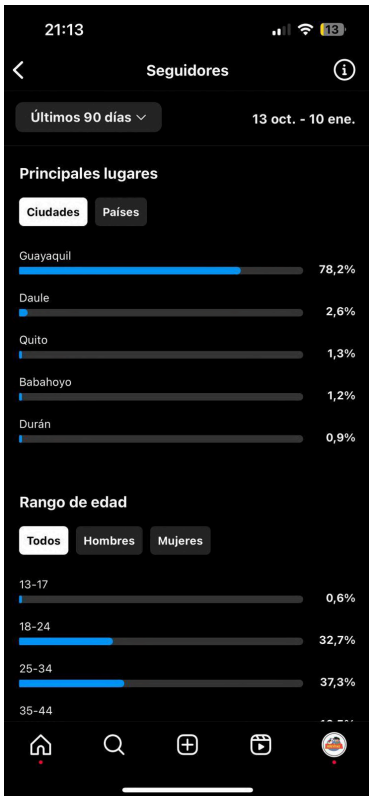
21:13

13

Seguidores

Últimos 90 días

13 oct. - 10 ene.

Principales lugares

Ciudades

Países

Guayaquil
78,2%

Daule
2,6%

Quito
1,3%

Babahoyo
1,2%

Durán
0,9%

Rango de edad

Todos

Hombres

Mujeres

13-17
0,6%

18-24
32,7%

25-34
37,3%

35-44
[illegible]